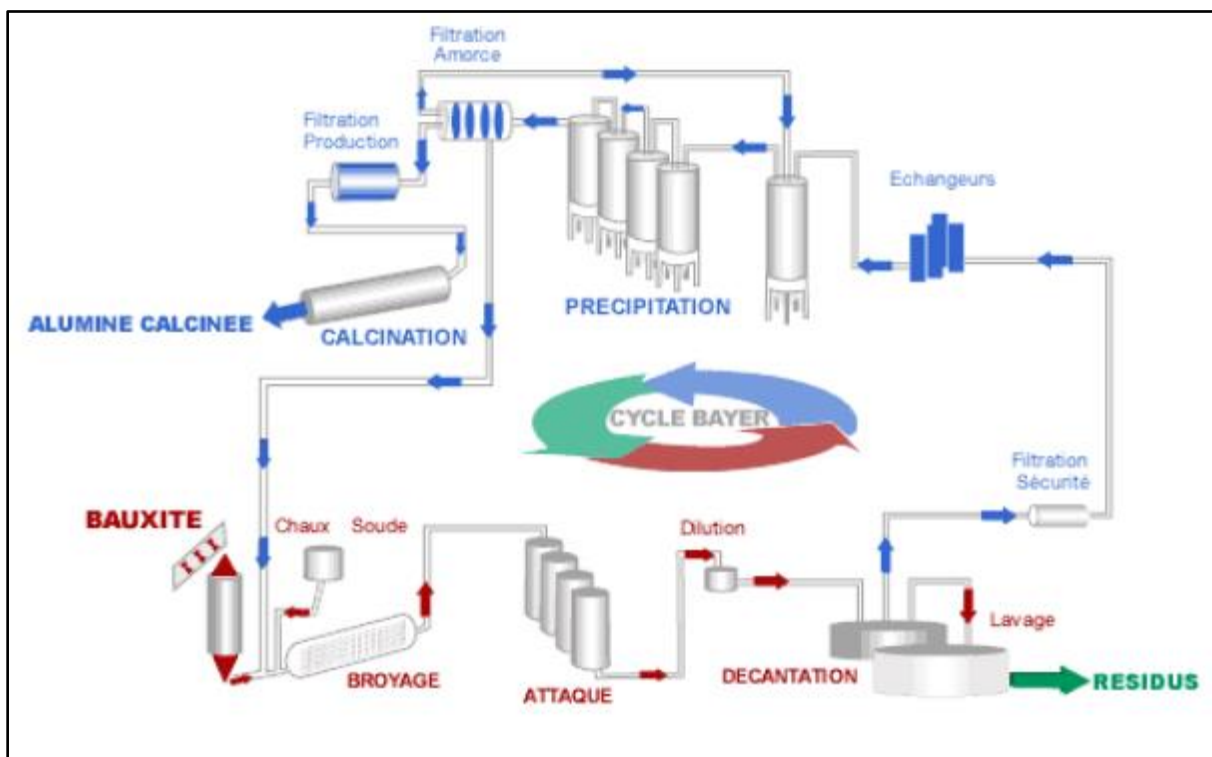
Filtration Amorce

Filtration Production

Echangeurs

ALUMINE CALCINEE

CALCINATION

PRECIPITATION

CYCLE BAYER

Filtration Sécurité

BAUXITE

Chaux

Soude

Dilution

Lavage

BROYAGE

ATTAQUE

DECANTATION

RESIDUS